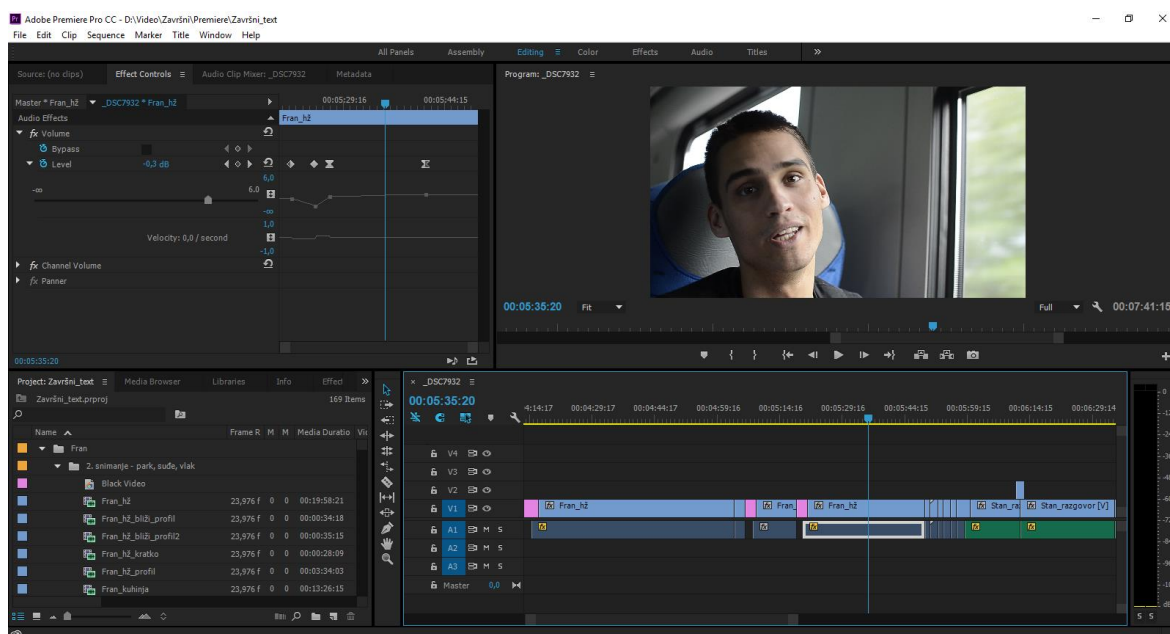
Adobe Premiere Pro CC - D:\Video\Završni\Premiere\Završni_text
File Edit Clip Sequence Marker Title Window Help

All Panels Assembly Editing Color Effects Audio Titles »

Source: (no clips) Effect Controls Audio Clip Mixer: _DSC7932 Metadata

Master * Fran_hž _DSC7932 * Fran_hž 00:05:29:16 00:05:44:15
Audio Effects Fran_hž
fx Volume
Bypass
Level -0,3 dB
6,0
-∞ 6,0
-∞
1,0
Velocity: 0,0 / second
-1,0
fx Channel Volume
fx Panner

00:05:35:20

Program: _DSC7932

00:05:35:20 Fit Full 00:07:41:15

Project: Završni_text Media Browser Libraries Info Effect »
Završni_text.prproj 169 Items
Name Frame R M M Media Duratio Vi
Fran
2. snimanje - park, suđe, vlak
Black Video
Fran_hž 23,976 f 0 0 00:19:58:21
Fran_hž_bliži_profil 23,976 f 0 0 00:00:34:18
Fran_hž_bliži_profil2 23,976 f 0 0 00:00:35:15
Fran_hž_kratko 23,976 f 0 0 00:00:28:09
Fran_hž_profil 23,976 f 0 0 00:03:34:03
Fran_kuhinja 23,976 f 0 0 00:13:26:15

_DSC7932
00:05:35:20
4:14:17 00:04:29:17 00:04:44:17 00:04:59:16 00:05:14:16 00:05:29:16 00:05:44:15 00:05:59:15 00:06:14:15 00:06:29:14
V4
V3
V2
V1 Fran_hž Fran_ Fran_hž Stan_ra Stan_razgovor [V]
A1 M S
A2 M S
A3 M S
Master 0,0

S S